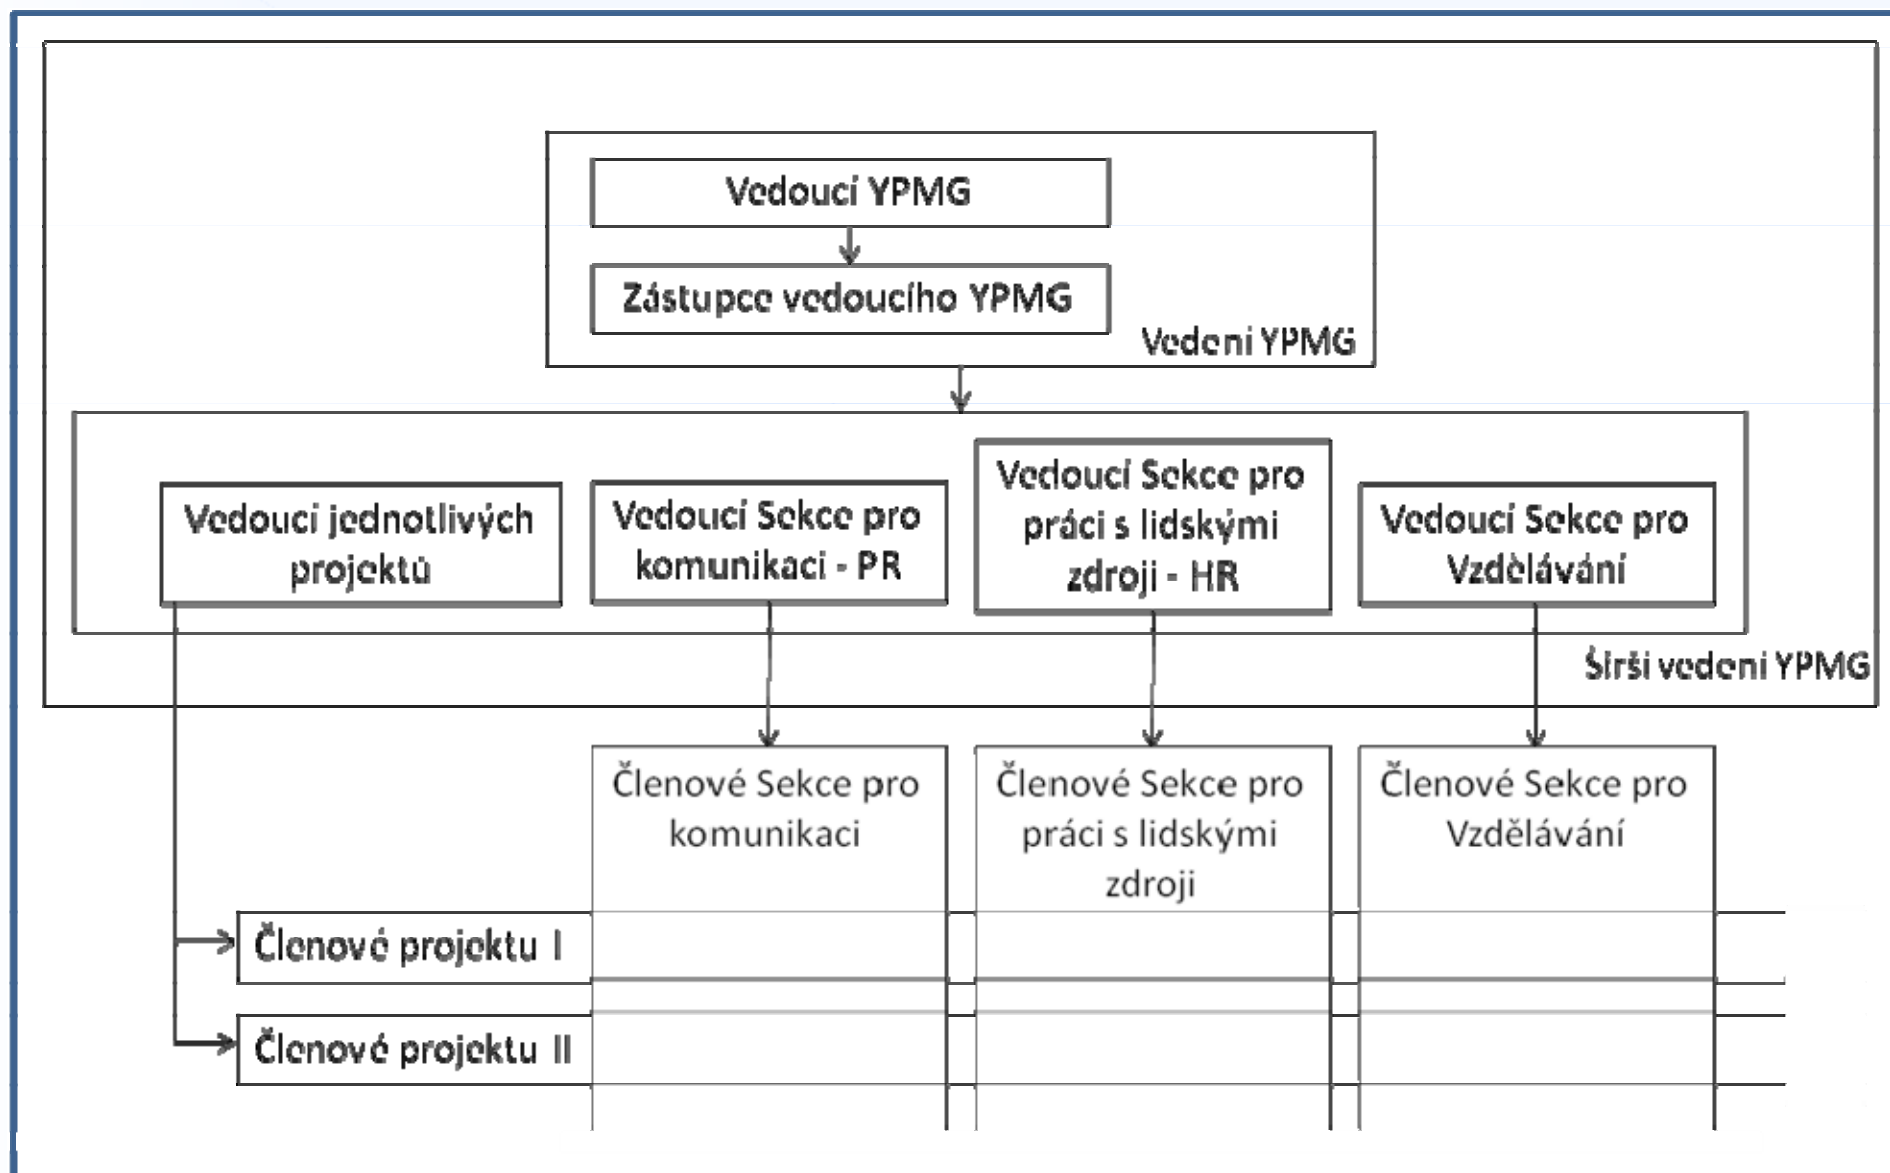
Vedoucí YPMG

Zástupce vedoucího YPMG

Vedení YPMG

Vedoucí jednotlivých projektů

Vedoucí Sekce pro komunikaci - PR

Vedoucí Sekce pro práci s lidskými zdroji - HR

Vedoucí Sekce pro Vzdělávání

Širší vedení YPMG

Členové Sekce pro komunikaci

Členové Sekce pro práci s lidskými zdroji

Členové Sekce pro Vzdělávání

Členové projektu I

Členové projektu II